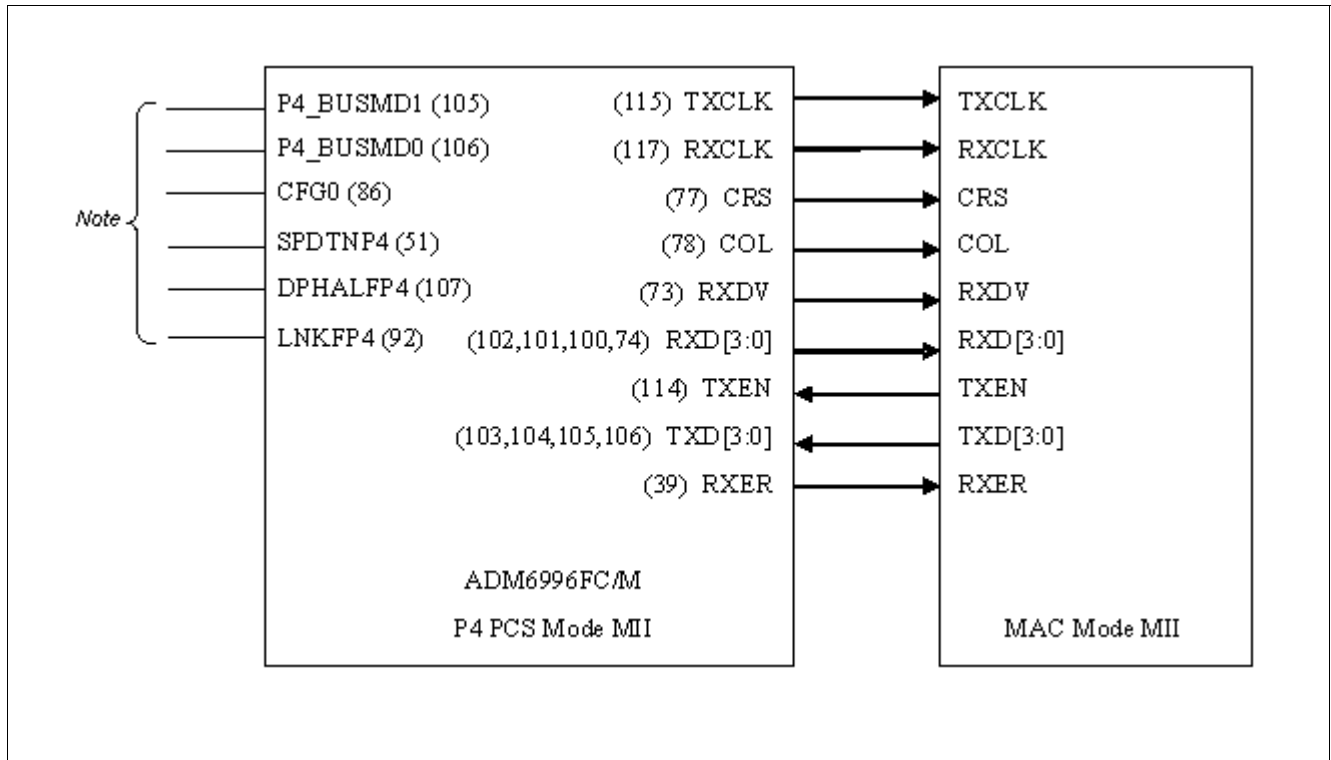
Note

P4_BUSMD1 (105)
P4_BUSMD0 (106)
CFG0 (86)
SPDTNP4 (51)
DPHALFP4 (107)
LNKFP4 (92)

(115) TXCLK
(117) RXCLK
(77) CRS
(78) COL
(73) RXDV
(102,101,100,74) RXD[3:0]
(114) TXEN
(103,104,105,106) TXD[3:0]
(39) RXER

ADM6996FC/M
P4 PCS Mode MII

TXCLK
RXCLK
CRS
COL
RXDV
RXD[3:0]
TXEN
TXD[3:0]
RXER

MAC Mode MII